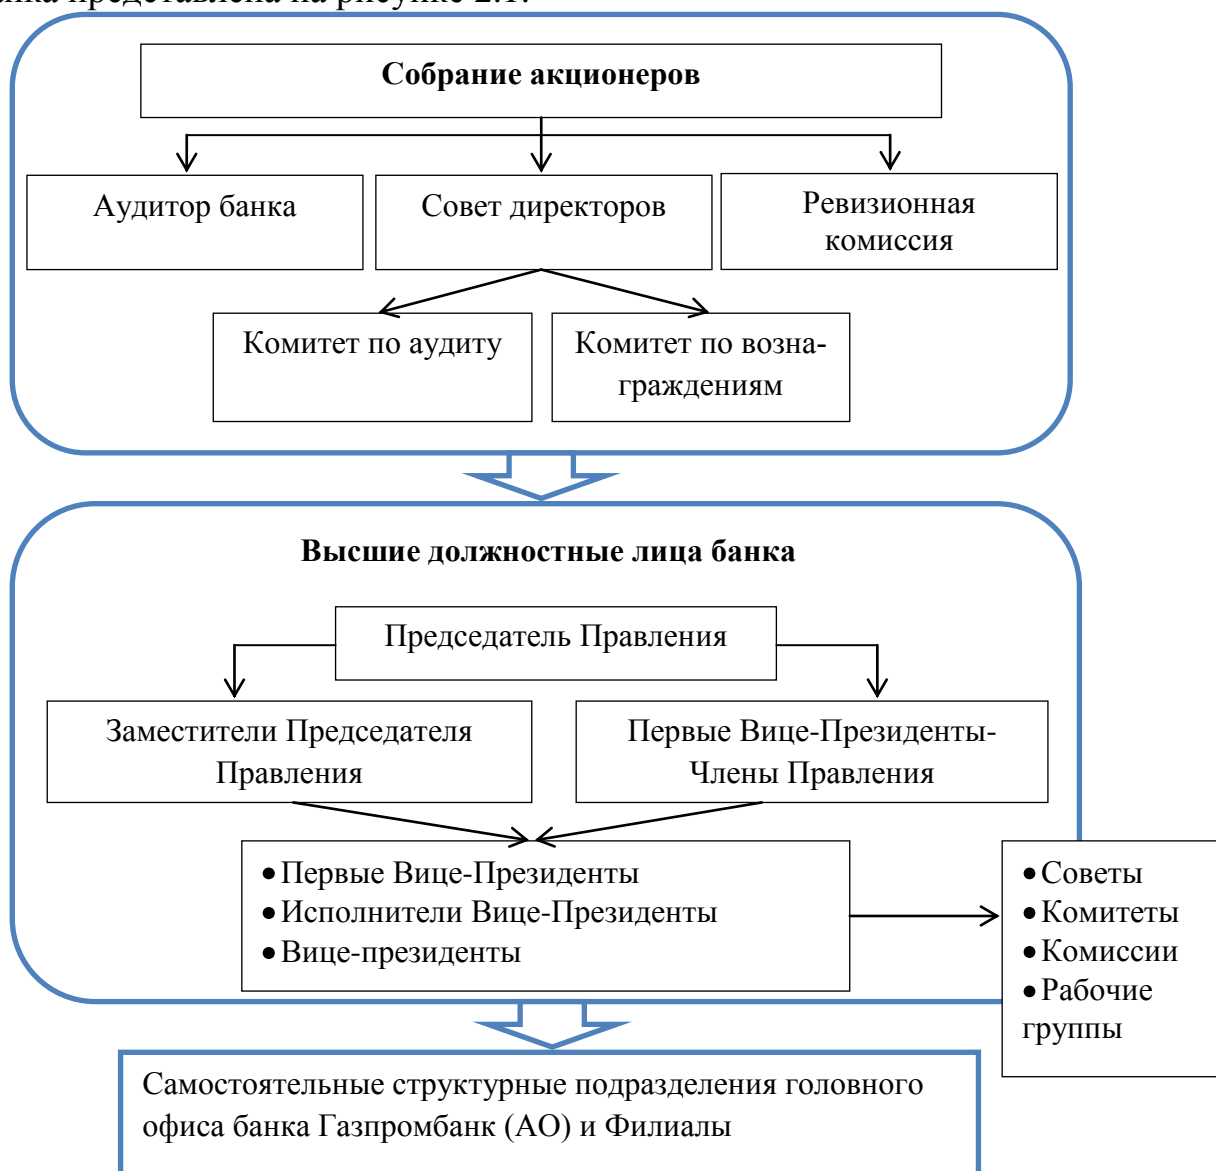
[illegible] представлена на рисунке 2.1.

**Собрание акционеров**

Аудитор банка

Совет директоров

Ревизионная комиссия

Комитет по аудиту

Комитет по вознаграждениям

**Высшие должностные лица банка**

Председатель Правления

Заместители Председателя Правления

Первые Вице-Президенты-Члены Правления

• Первые Вице-Президенты
• Исполнители Вице-Президенты
• Вице-президенты

• Советы
• Комитеты
• Комиссии
• Рабочие группы

Самостоятельные структурные подразделения головного офиса банка Газпромбанк (АО) и Филиалы